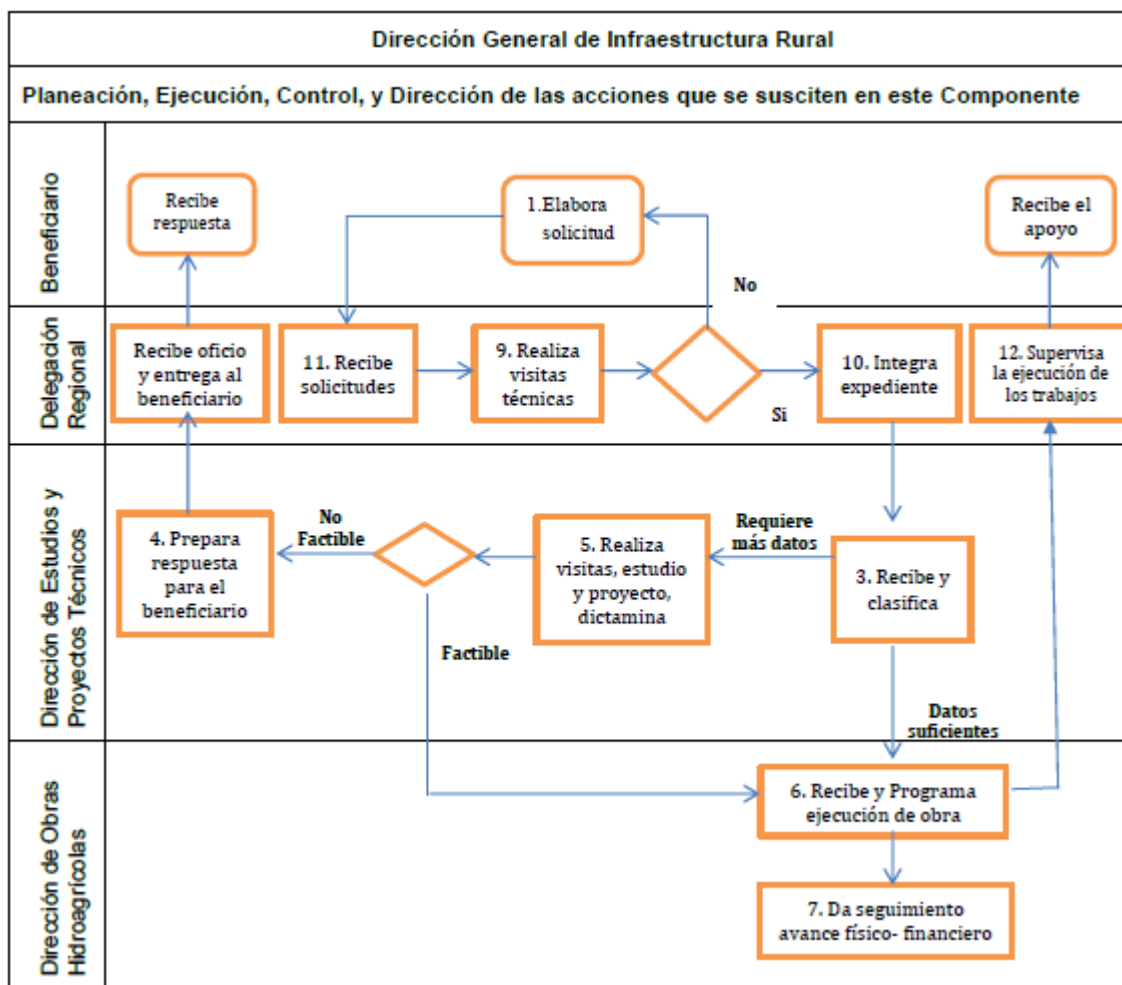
Dirección General de Infraestructura Rural

Planeación, Ejecución, Control, y Dirección de las acciones que se susciten en este Componente

Beneficiario

Recibe respuesta

1.Elabora solicitud

Recibe el apoyo

No

Delegación Regional

Recibe oficio y entrega al beneficiario

11. Recibe solicitudes

9. Realiza visitas técnicas

10. Integra expediente

Si

12. Supervisa la ejecución de los trabajos

Dirección de Estudios y Proyectos Técnicos

4. Prepara respuesta para el beneficiario

No Factible

5. Realiza visitas, estudio y proyecto, dictamina

Requiere más datos

3. Recibe y clasifica

Factible

Datos suficientes

Dirección de Obras Hidroagrícolas

6. Recibe y Programa ejecución de obra

7. Da seguimiento avance físico- financiero